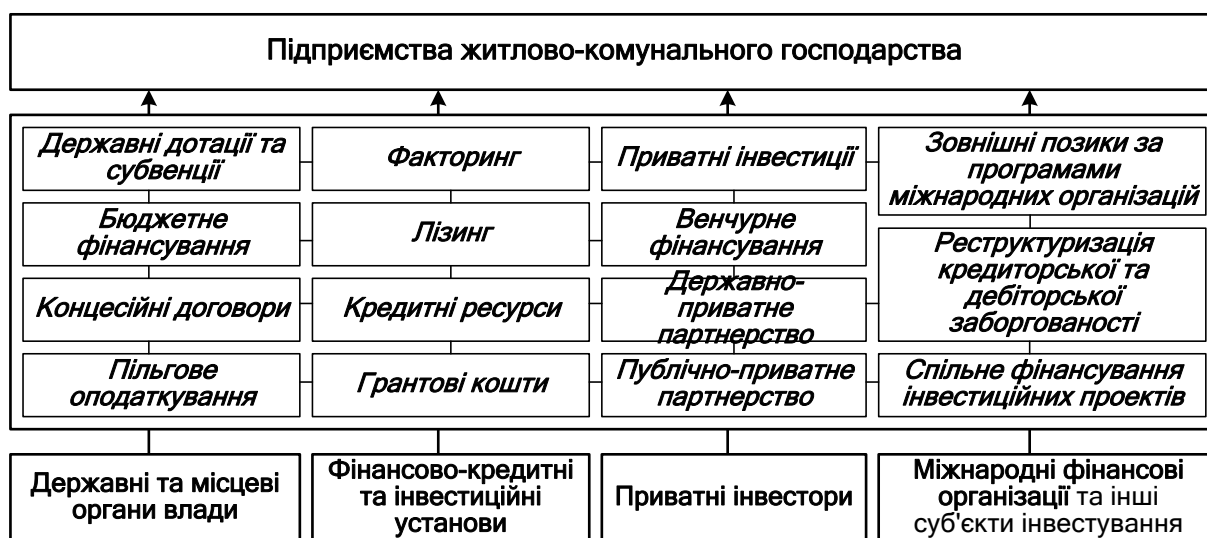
Підприємства житлово-комунального господарства

Державні дотації та субвенції

Бюджетне фінансування

Концесійні договори

Пільгове оподаткування

Факторинг

Лізинг

Кредитні ресурси

Грантові кошти

Приватні інвестиції

Венчурне фінансування

Державно-приватне партнерство

Публічно-приватне партнерство

Зовнішні позики за програмами міжнародних організацій

Реструктуризація кредиторської та дебіторської заборгованості

Спільне фінансування інвестиційних проектів

Державні та місцеві органи влади

Фінансово-кредитні та інвестиційні установи

Приватні інвестори

Міжнародні фінансові організації та інші суб'єкти інвестування